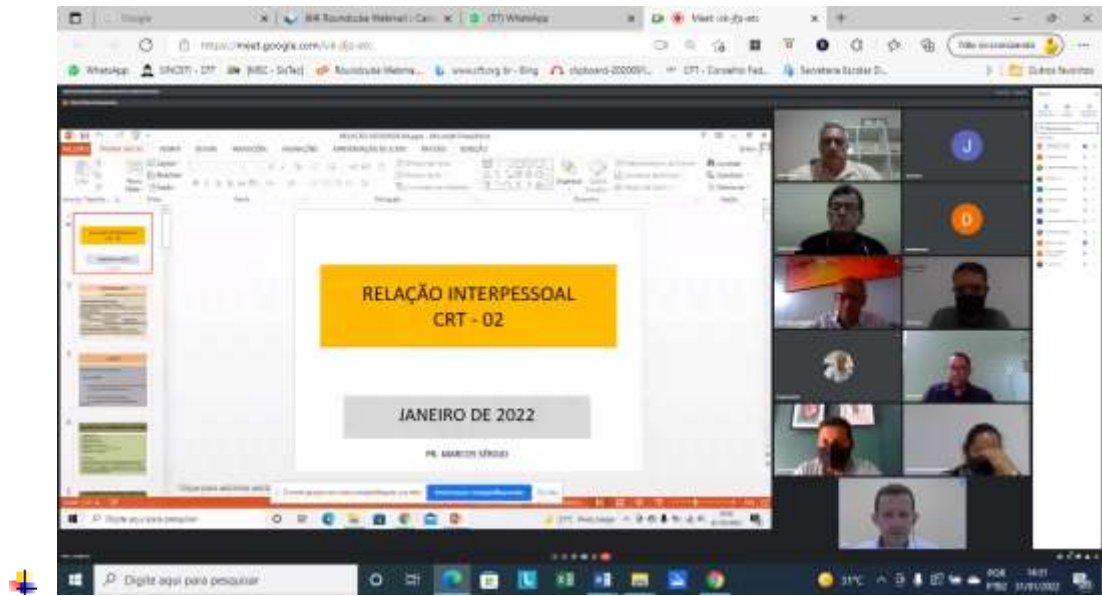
Google
Roundtable Webinar
(37) WhatsApp
Meet
https://meet.google.com/
WhatsApp
SINCOTI - CRT
CRT - Conselho Fed...
Secretaria Escolar D...
Outros favoritos

RELAÇÃO INTERPESSOAL
CRT - 02

JANEIRO DE 2022

PR. MARCOS SÉRGIO

J
D

Digite aqui para pesquisar
31°C
POR
14:01
31/01/2022